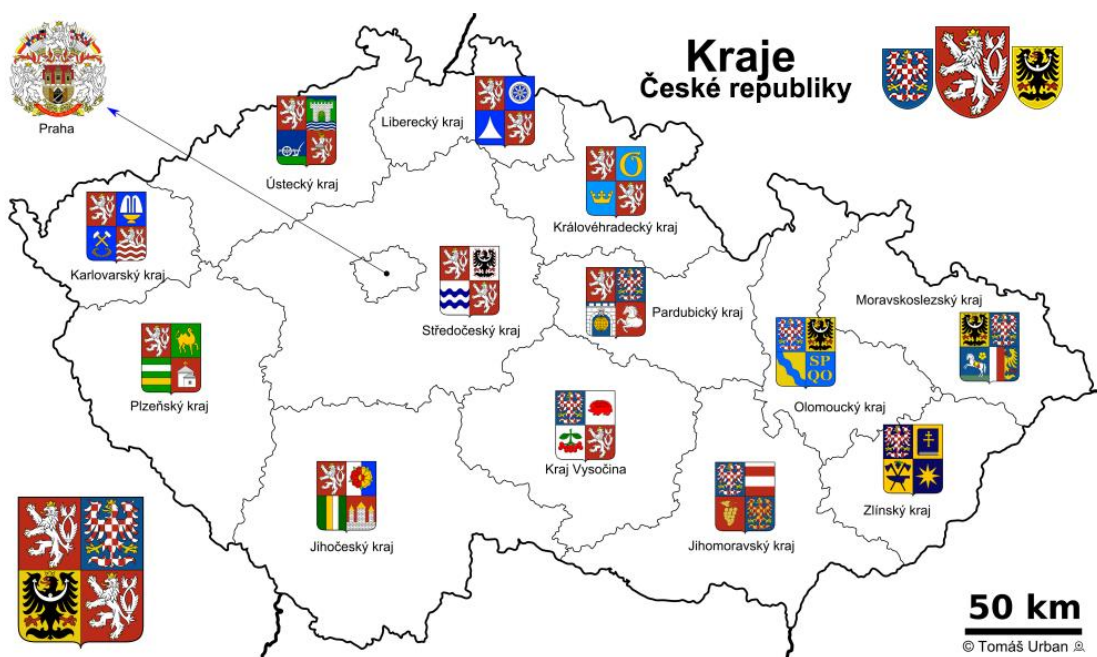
Kraje
České republiky

Praha

Ústecký kraj

Liberecký kraj

Královéhradecký kraj

Karlovarský kraj

Středočeský kraj

Pardubický kraj

Moravskoslezský kraj

Plzeňský kraj

SP QO

Olomoucký kraj

Kraj Vysočina

Zlínský kraj

Jihočeský kraj

Jihomoravský kraj

50 km

© Tomáš Urban